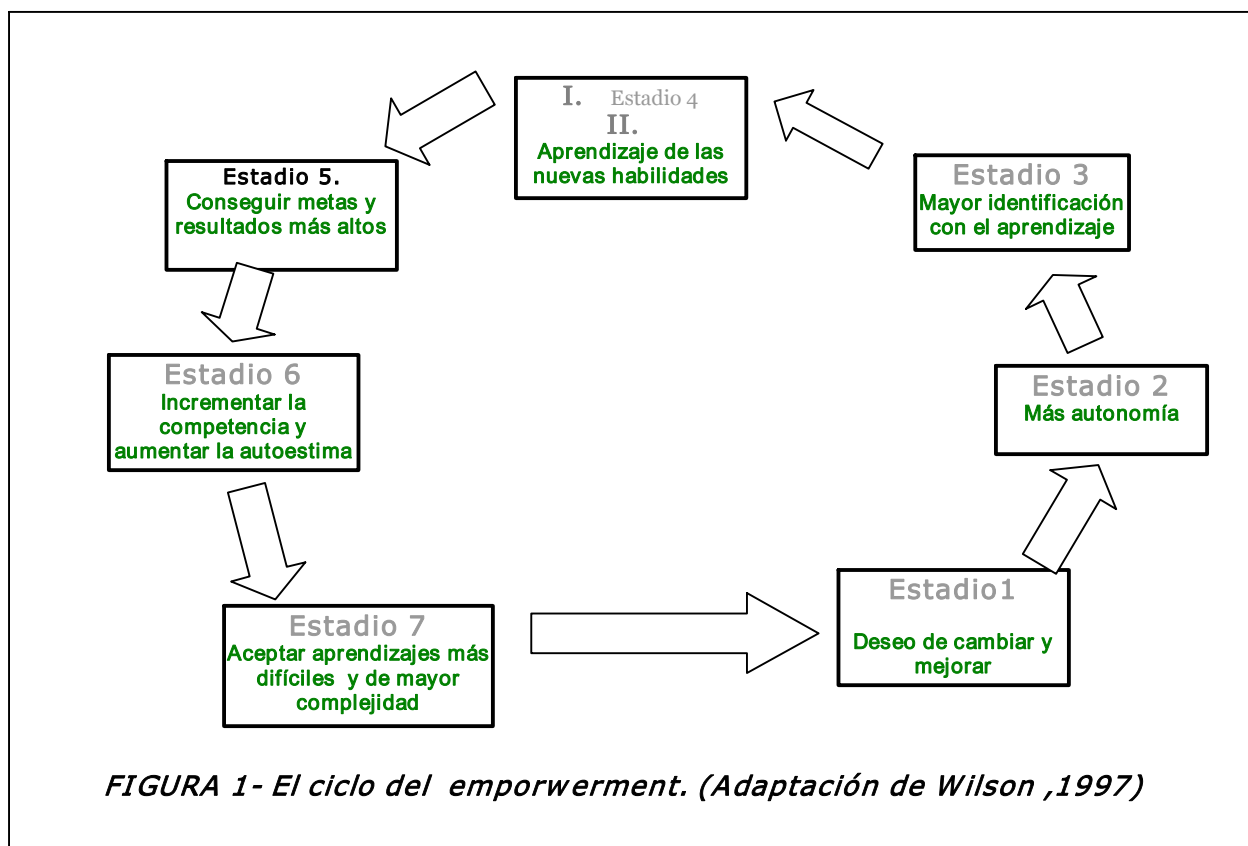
I. Estadio 4
II.
Aprendizaje de las nuevas habilidades

Estadio 5.
Conseguir metas y resultados más altos

Estadio 3
Mayor identificación con el aprendizaje

Estadio 6
Incrementar la competencia y aumentar la autoestima

Estadio 2
Más autonomía

Estadio 7
Aceptar aprendizajes más difíciles y de mayor complejidad

Estadio1
Deseo de cambiar y mejorar

FIGURA 1- El ciclo del emporwerment. (Adaptación de Wilson ,1997)